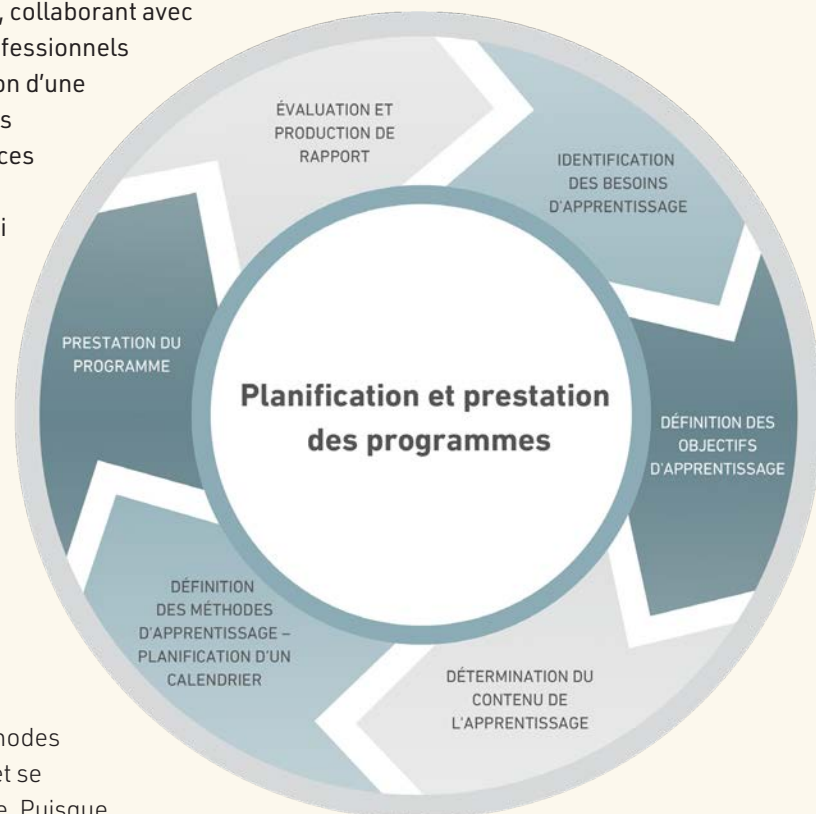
, collaborant avec
fessionnels
on d'une
s
ces
i

ÉVALUATION ET PRODUCTION DE RAPPORT

IDENTIFICATION DES BESOINS D'APPRENTISSAGE

PRESTATION DU PROGRAMME

Planification et prestation des programmes

DÉFINITION DES OBJECTIFS D'APPRENTISSAGE

DÉFINITION DES MÉTHODES D'APPRENTISSAGE – PLANIFICATION D'UN CALENDRIER

DÉTERMINATION DU CONTENU DE L'APPRENTISSAGE

hodes
et se
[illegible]. Puisque